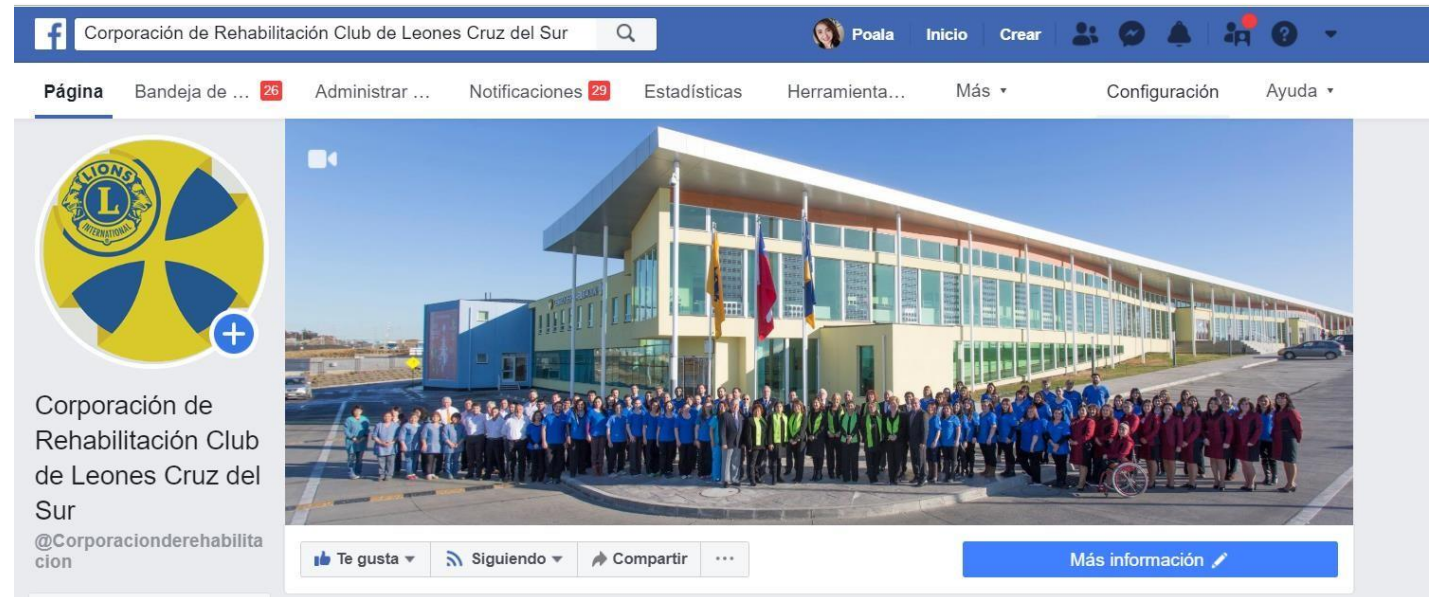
Corporación de Rehabilitación Club de Leones Cruz del Sur

Poala Inicio Crear

Página Bandeja de ... 26 Administrar ... Notificaciones 29 Estadísticas Herramienta... Más ▾ Configuración Ayuda ▾

LIONS INTERNATIONAL L

Corporación de Rehabilitación Club de Leones Cruz del Sur
@Corporacionderehabilitacion

Te gusta ▾ Siguiendo ▾ Compartir ···

Más información